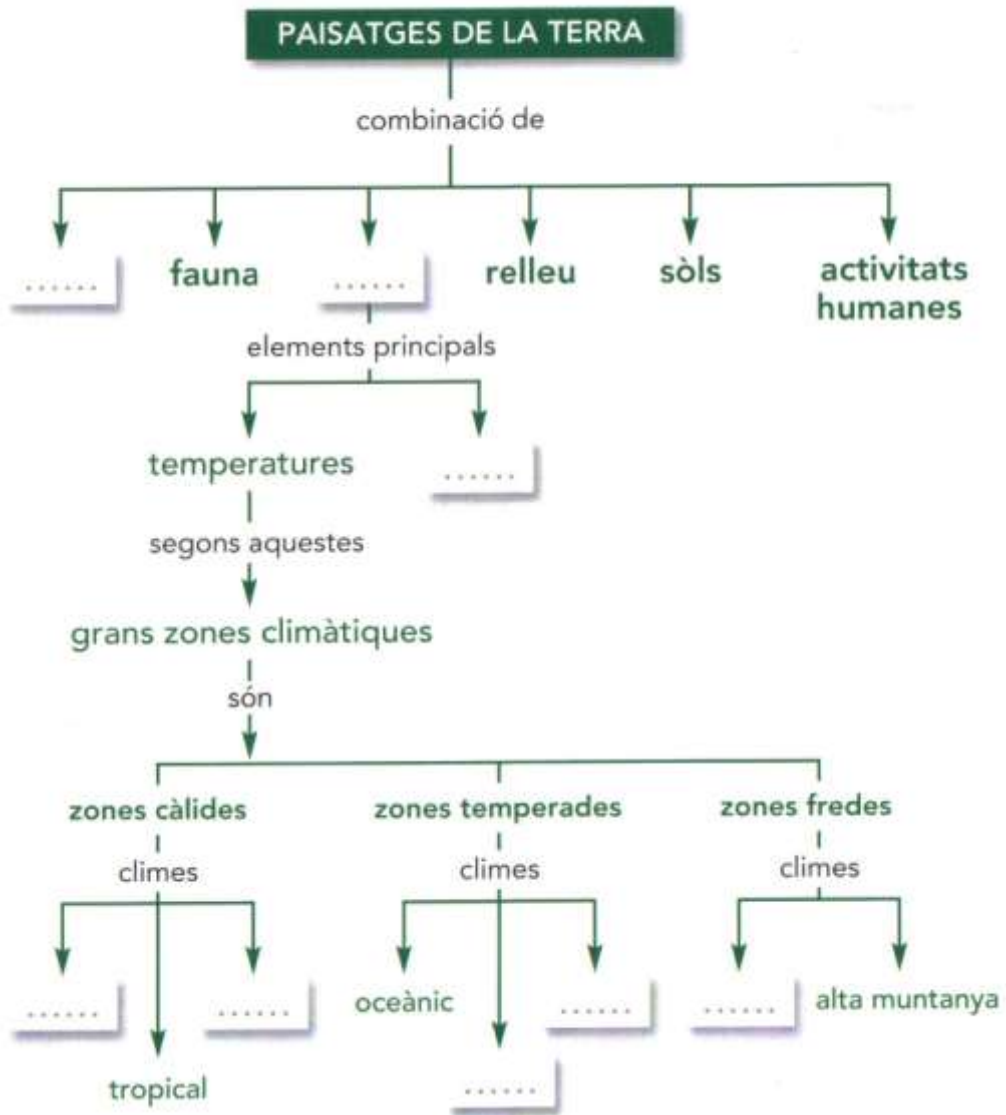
PAISATGES DE LA TERRA

combinació de

...... fauna ...... relleu sòls activitats humanes

elements principals

temperatures ......

segons aquestes

grans zones climàtiques

són

zones càlides
climes
...... tropical ......

zones temperades
climes
oceànic ...... ......

zones fredes
climes
...... alta muntanya